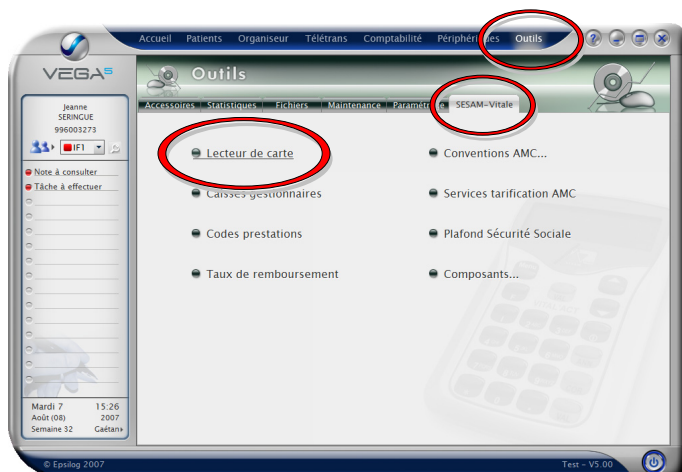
Accueil Patients Organiseur Télétrans Comptabilité Périphériques Outils

VEGA5

Outils

Accessoires Statistiques Fichiers Maintenance Paramétrage SESAM-Vitale

Jeanne
SERINGUE
996003273

IF1

Note à consulter
Tâche à effectuer

Lecteur de carte
Caisses gestionnaires
Codes prestations
Taux de remboursement

Conventions AMC...
Services tarification AMC
Plafond Sécurité Sociale
Composants...

Mardi 7 15:26
Août (08) 2007
Semaine 32 Gaétan

© Epsilog 2007

Test - V5.00